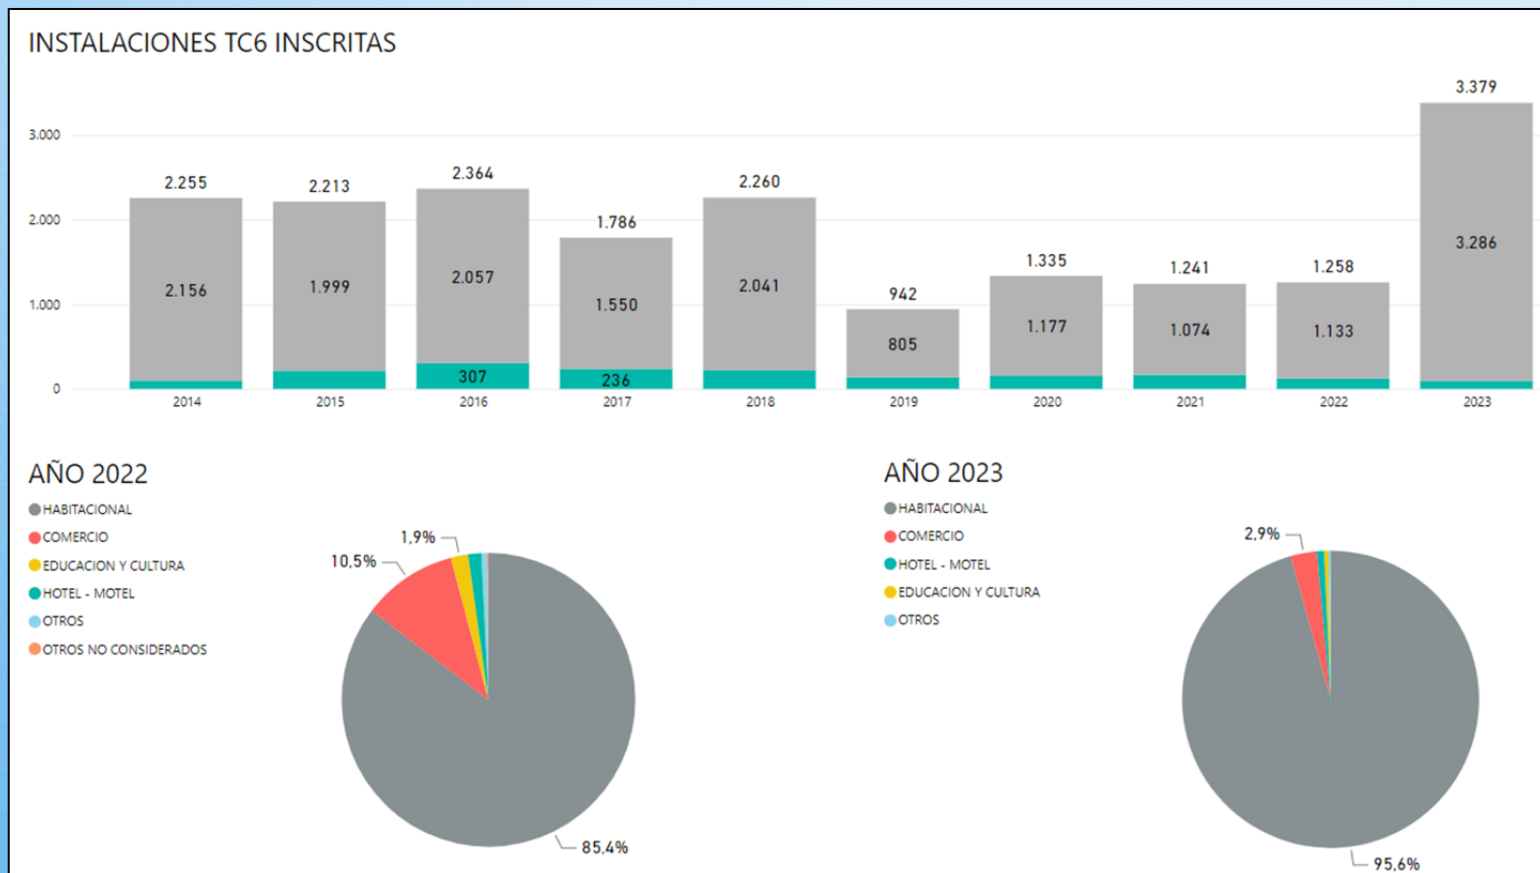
INSTALACIONES TC6 INSCRITAS

3.000
2.000
1.000
0

| Año | Total | Valor gris | Valor verde |
|---|---|---|---|
| 2014 | 2.255 | 2.156 | |
| 2015 | 2.213 | 1.999 | |
| 2016 | 2.364 | 2.057 | 307 |
| 2017 | 1.786 | 1.550 | 236 |
| 2018 | 2.260 | 2.041 | |
| 2019 | 942 | 805 | |
| 2020 | 1.335 | 1.177 | |
| 2021 | 1.241 | 1.074 | |
| 2022 | 1.258 | 1.133 | |
| 2023 | 3.379 | 3.286 | |

AÑO 2022

HABITACIONAL
COMERCIO
EDUCACION Y CULTURA
HOTEL - MOTEL
OTROS
OTROS NO CONSIDERADOS

1,9%
10,5%
85,4%

AÑO 2023

HABITACIONAL
COMERCIO
HOTEL - MOTEL
EDUCACION Y CULTURA
OTROS

2,9%
95,6%